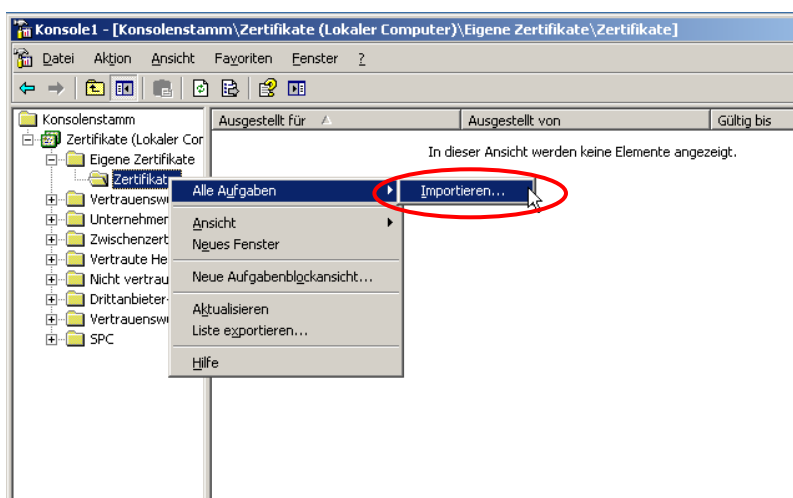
Konsole1 - [Konsolenstamm\Zertifikate (Lokaler Computer)\Eigene Zertifikate\Zertifikate]

Datei Aktion Ansicht Favoriten Fenster ?

Konsolenstamm
Zertifikate (Lokaler Cor
Eigene Zertifikate
Zertifikat
Vertrauensw
Unternehmen
Zwischenzert
Vertraute He
Nicht vertrau
Drittanbieter-
Vertrauensw
SPC

| Ausgestellt für | Ausgestellt von | Gültig bis |
|---|---|---|

In dieser Ansicht werden keine Elemente angezeigt.

Alle Aufgaben
Ansicht
Neues Fenster
Neue Aufgabenblockansicht...
Aktualisieren
Liste exportieren...
Hilfe

Importieren...